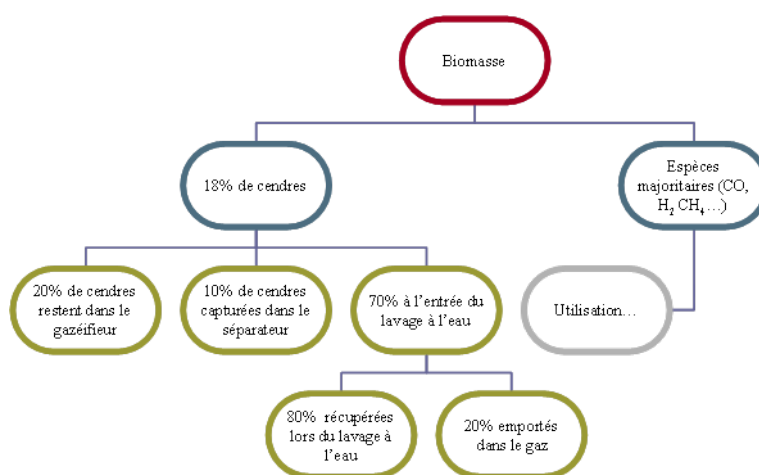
Biomasse

18% de cendres

Espèces majoritaires (CO, $H_2$ $CH_4$,…)

20% de cendres restent dans le gazéifieur

10% de cendres capturées dans le séparateur

70% à l'entrée du lavage à l'eau

Utilisation…

80% récupérées lors du lavage à l'eau

20% emportés dans le gaz